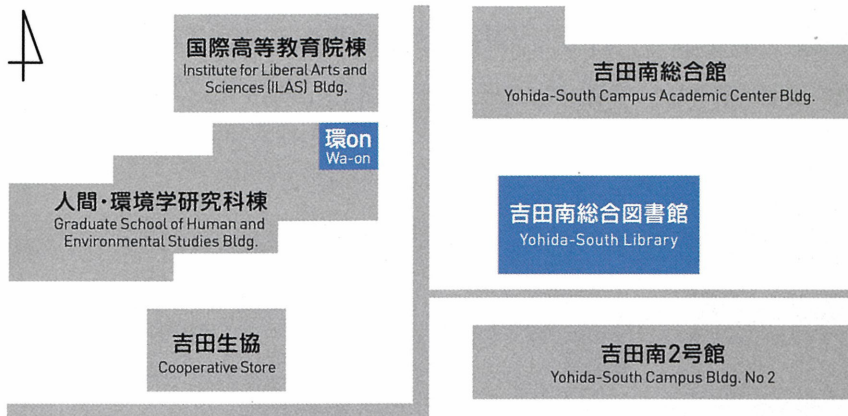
国際高等教育院棟
Institute for Liberal Arts and Sciences (ILAS) Bldg.

環on
Wa-on

人間・環境学研究科棟
Graduate School of Human and Environmental Studies Bldg.

吉田生協
Cooperative Store

吉田南総合館
Yohida-South Campus Academic Center Bldg.

吉田南総合図書館
Yohida-South Library

吉田南2号館
Yohida-South Campus Bldg. No 2